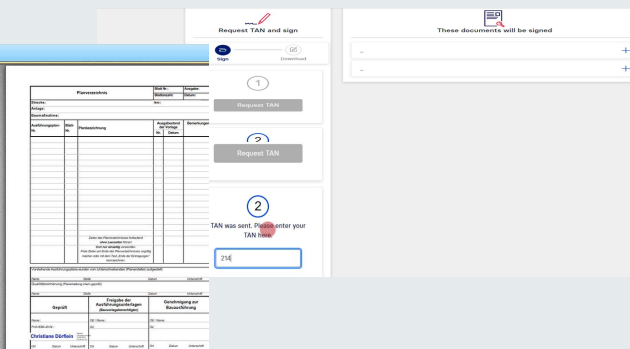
Request TAN and sign

Sign

Download

1

Request TAN

2

Request TAN

2

TAN was sent. Please enter your TAN here.

214

These documents will be signed

..

+

..

+

Planverzeichnis

Blatt Nr.

Ausgabe

Blattanzahl

Datum

Objekt:

Anlage:

Bauabschnitt:

Ausführungsplan-Nr.

Index

Planbezeichnung

Ausgabestand der Vorlage

Nr.

Datum

Bemerkungen

Geprüft

Freigabe der Ausführungsunterlagen

Genehmigung zur Bauausführung

Name:

Christiane Dürfeln

Datum

Unterschrift